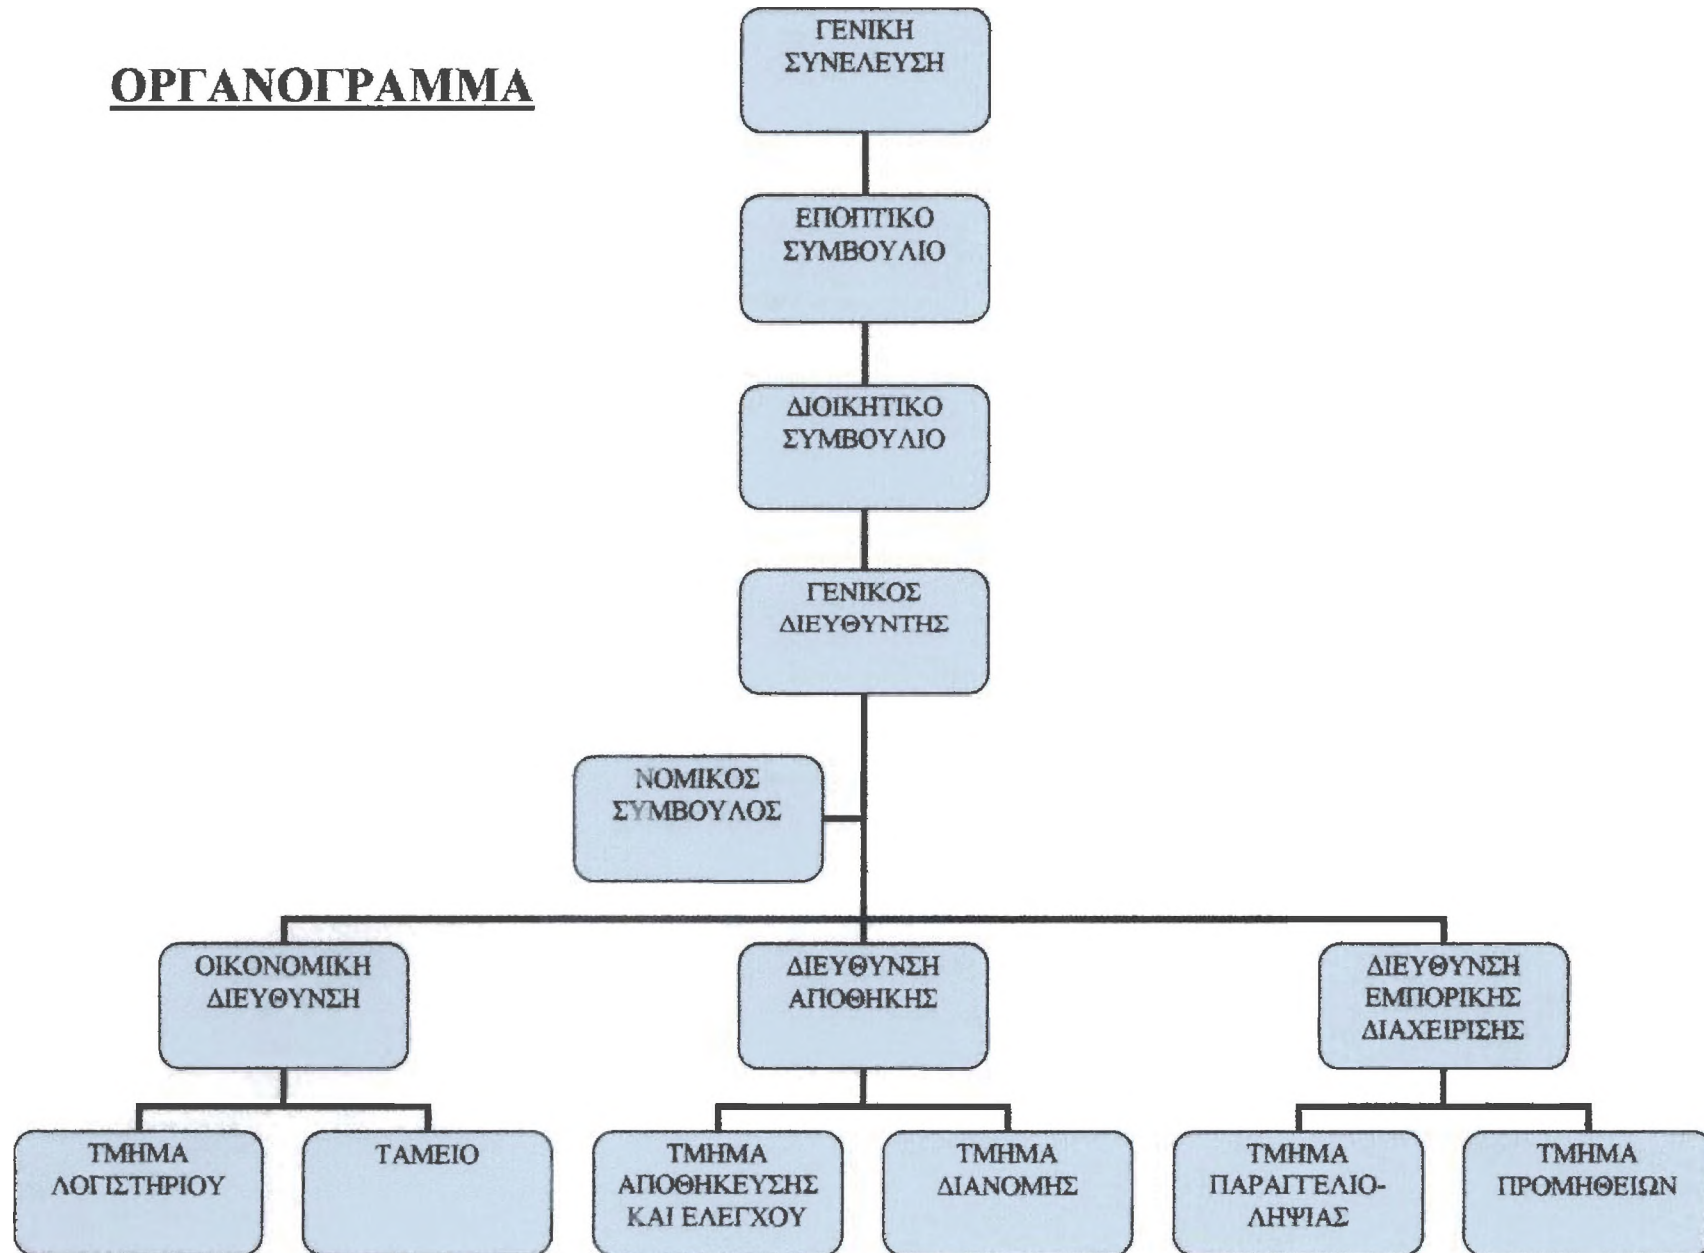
ΟΡΓΑΝΟΓΡΑΜΜΑ

ΓΕΝΙΚΗ ΣΥΝΕΛΕΥΣΗ

ΕΠΟΠΤΙΚΟ ΣΥΜΒΟΥΛΙΟ

ΔΙΟΙΚΗΤΙΚΟ ΣΥΜΒΟΥΛΙΟ

ΓΕΝΙΚΟΣ ΔΙΕΥΘΥΝΤΗΣ

ΝΟΜΙΚΟΣ ΣΥΜΒΟΥΛΟΣ

ΟΙΚΟΝΟΜΙΚΗ ΔΙΕΥΘΥΝΣΗ

ΔΙΕΥΘΥΝΣΗ ΑΠΟΘΗΚΗΣ

ΔΙΕΥΘΥΝΣΗ ΕΜΠΟΡΙΚΗΣ ΔΙΑΧΕΙΡΙΣΗΣ

ΤΜΗΜΑ ΛΟΓΙΣΤΗΡΙΟΥ

ΤΑΜΕΙΟ

ΤΜΗΜΑ ΑΠΟΘΗΚΕΥΣΗΣ ΚΑΙ ΕΛΕΓΧΟΥ

ΤΜΗΜΑ ΔΙΑΝΟΜΗΣ

ΤΜΗΜΑ ΠΑΡΑΓΓΕΛΙΟΛΗΨΙΑΣ

ΤΜΗΜΑ ΠΡΟΜΗΘΕΙΩΝ